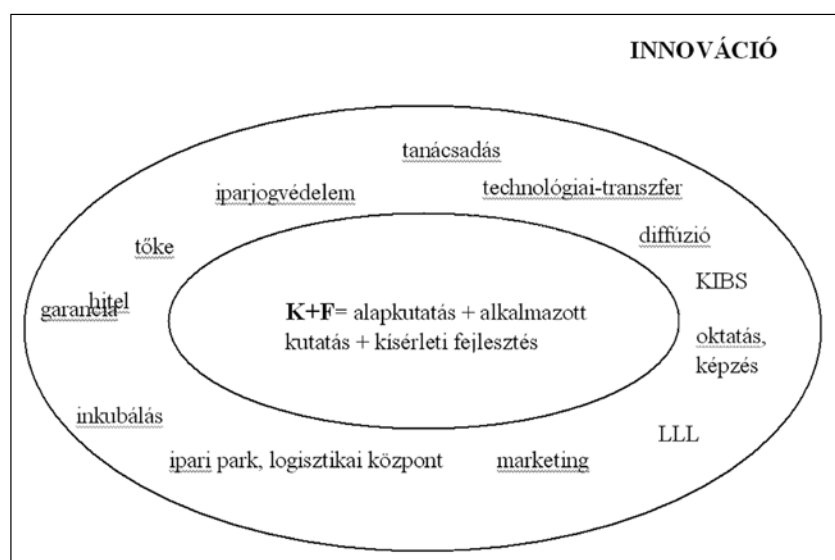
INNOVÁCIÓ

tanácsadás

iparjogvédelem

technológiai-transzfer

tőke

diffúzió

KIBS

hitel

garancia

K+F= alapkutatás + alkalmazott kutatás + kísérleti fejlesztés

oktatás, képzés

inkubálás

LLL

ipari park, logisztikai központ

marketing